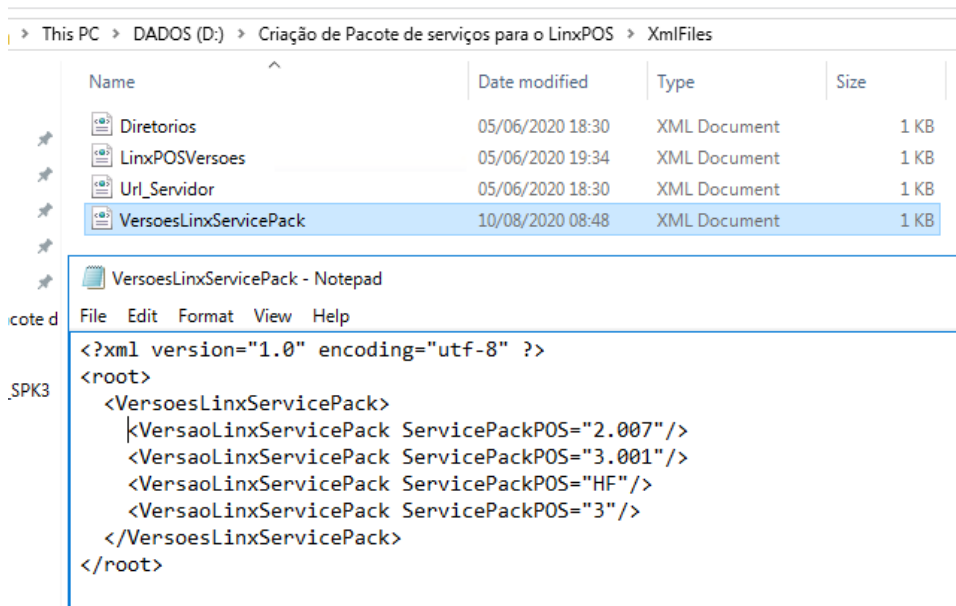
This PC > DADOS (D:) > Criação de Pacote de serviços para o LinxPOS > XmlFiles

| Name | Date modified | Type | Size |
|---|---|---|---|
| Diretorios | 05/06/2020 18:30 | XML Document | 1 KB |
| LinxPOSVersoes | 05/06/2020 19:34 | XML Document | 1 KB |
| Url_Servidor | 05/06/2020 18:30 | XML Document | 1 KB |
| VersoesLinxServicePack | 10/08/2020 08:48 | XML Document | 1 KB |

acote d

_SPK3

VersoesLinxServicePack - Notepad

File Edit Format View Help

<?xml version="1.0" encoding="utf-8" ?>
<root>
<VersoesLinxServicePack>
<VersaoLinxServicePack ServicePackPOS="2.007"/>
<VersaoLinxServicePack ServicePackPOS="3.001"/>
<VersaoLinxServicePack ServicePackPOS="HF"/>
<VersaoLinxServicePack ServicePackPOS="3"/>
</VersoesLinxServicePack>
</root>